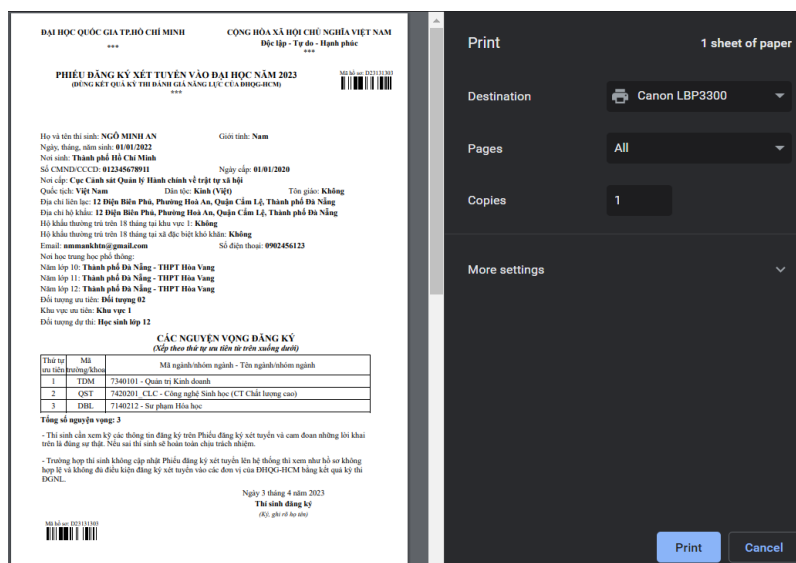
ĐẠI HỌC QUỐC GIA TP.HỒ CHÍ MINH
***

CỘNG HÒA XÃ HỘI CHỦ NGHĨA VIỆT NAM
Độc lập - Tự do - Hạnh phúc
***

PHIẾU ĐĂNG KÝ XÉT TUYỂN VÀO ĐẠI HỌC NĂM 2023
(ĐĂNG KÉT QUẢ KỲ THI ĐÁNH GIÁ NĂNG LỰC CỦA ĐHQG-HCM)
***

Mã hồ sơ: D23131303

Họ và tên thí sinh: NGÔ MINH AN
Giới tính: Nam
Ngày, tháng, năm sinh: 01/01/2022
Nơi sinh: Thành phố Hồ Chí Minh
Số CMND/CCCD: 012345678911
Ngày cấp: 01/01/2020
Nơi cấp: Cục Cảnh sát Quản lý Hành chính về trật tự xã hội
Quốc tịch: Việt Nam
Dân tộc: Kinh (Việt)
Tôn giáo: Không
Địa chỉ liên lạc: 12 Điện Biên Phủ, Phường Hoà An, Quận Cẩm Lệ, Thành phố Đà Nẵng
Địa chỉ hộ khẩu: 12 Điện Biên Phủ, Phường Hoà An, Quận Cẩm Lệ, Thành phố Đà Nẵng
Hộ khẩu thường trú trên 18 tháng tại khu vực 1: Không
Hộ khẩu thường trú trên 18 tháng tại xã đặc biệt khó khăn: Không
Email: nmmankhtn@gmail.com
Số điện thoại: 0902456123
Nơi học trung học phổ thông:
Năm lớp 10: Thành phố Đà Nẵng - THPT Hòa Vang
Năm lớp 11: Thành phố Đà Nẵng - THPT Hòa Vang
Năm lớp 12: Thành phố Đà Nẵng - THPT Hòa Vang
Đối tượng ưu tiên: Đối tượng 02
Khu vực ưu tiên: Khu vực 1
Đối tượng dự thi: Học sinh lớp 12

CÁC NGUYỆN VỌNG ĐĂNG KÝ
(Xếp theo thứ tự ưu tiên từ trên xuống dưới)

| Thứ tự ưu tiên | Mã trường/khoa | Mã ngành/nhóm ngành - Tên ngành/nhóm ngành |
|---|---|---|
| 1 | TDM | 7340101 - Quản trị Kinh doanh |
| 2 | QST | 7420201_CLC - Công nghệ Sinh học (CT Chất lượng cao) |
| 3 | DBL | 7140212 - Sư phạm Hóa học |

Tổng số nguyện vọng: 3

- Thí sinh cần xem kỹ các thông tin đăng ký trên Phiếu đăng ký xét tuyển và cam đoan những lời khai trên là đúng sự thật. Nếu sai thí sinh sẽ hoàn toàn chịu trách nhiệm.

- Trường hợp thí sinh không cập nhật Phiếu đăng ký xét tuyển lên hệ thống thì xem như hồ sơ không hợp lệ và không đủ điều kiện đăng ký xét tuyển vào các đơn vị của ĐHQG-HCM bằng kết quả kỳ thi ĐGNL.

Ngày 3 tháng 4 năm 2023
Thí sinh đăng ký
(Ký, ghi rõ họ tên)

Mã hồ sơ: D23131303

Print
1 sheet of paper
Destination
Canon LBP3300
Pages
All
Copies
1
More settings
Print
Cancel